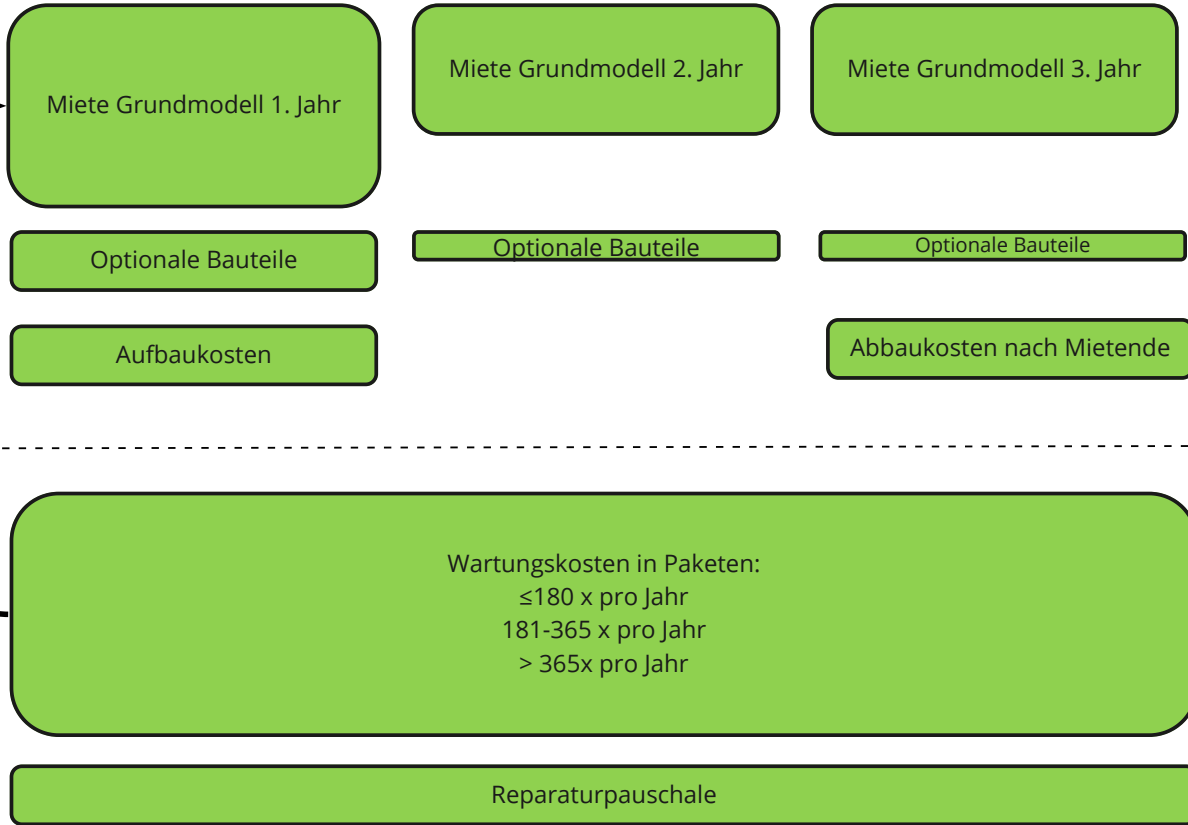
Miete Grundmodell 1. Jahr

Miete Grundmodell 2. Jahr

Miete Grundmodell 3. Jahr

Optionale Bauteile

Optionale Bauteile

Optionale Bauteile

Aufbaukosten

Abbaukosten nach Mietende

Wartungskosten in Paketen:
≤180 x pro Jahr
181-365 x pro Jahr
> 365x pro Jahr

Reparaturpauschale